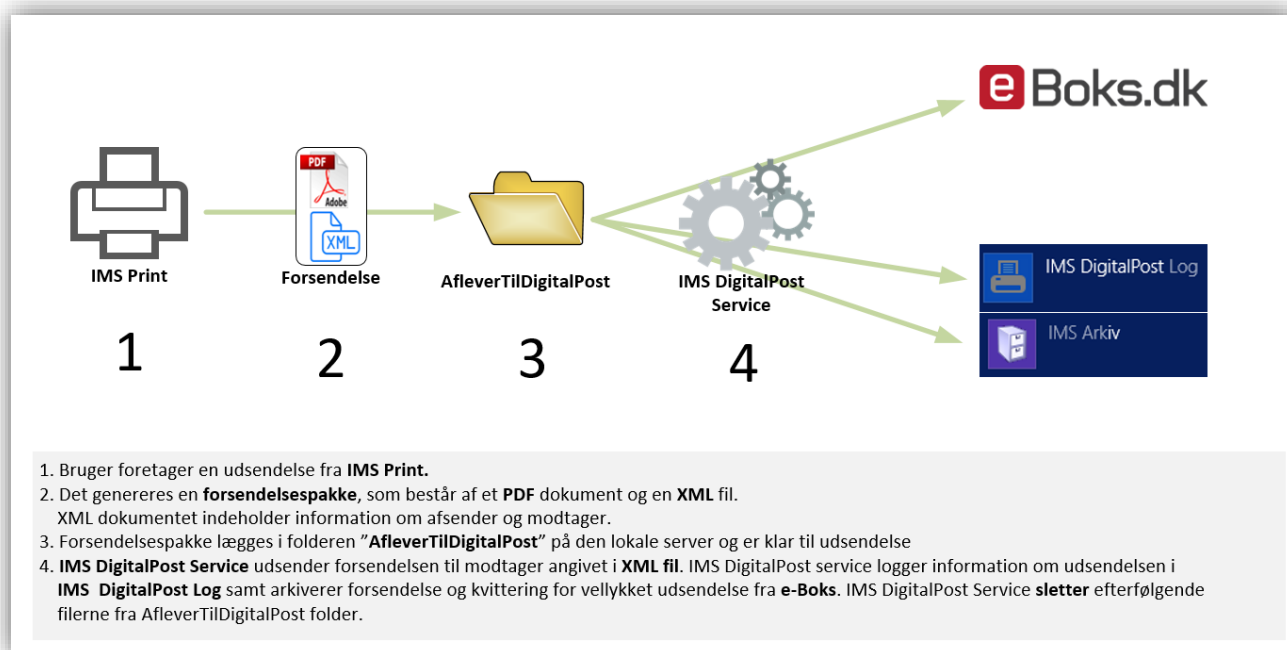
e Boks.dk

PDF
Adobe
XML

IMS Print
Forsendelse
AfleverTilDigitalPost
IMS DigitalPost Service

IMS DigitalPost Log
IMS Arkiv

1
2
3
4

1. Bruger foretager en udsendelse fra **IMS Print.**
2. Det genereres en **forsendelsespakke**, som består af et **PDF** dokument og en **XML** fil.
XML dokumentet indeholder information om afsender og modtager.
3. Forsendelsespakke lægges i folderen "**AfleverTilDigitalPost**" på den lokale server og er klar til udsendelse
4. **IMS DigitalPost Service** udsender forsendelsen til modtager angivet i **XML fil**. IMS DigitalPost service logger information om udsendelsen i **IMS DigitalPost Log** samt arkiverer forsendelse og kvittering for vellykket udsendelse fra **e-Boks**. IMS DigitalPost Service **sletter** efterfølgende filerne fra AfleverTilDigitalPost folder.